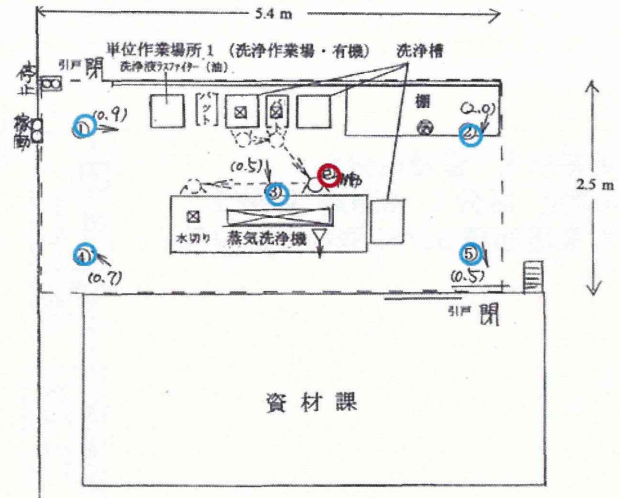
5.4 m

単位作業場所 1 （洗浄作業場・有機） 洗浄槽

引戸 閉

洗浄液ラスファイター（油）

停止

稼動

パケツ

棚

① (0.9)

② (2.0)

(0.5)

③

⑥ 3.4

2.5 m

水切り

蒸気洗浄機

④ (0.7)

⑤ (0.5)

引戸 開

資材課